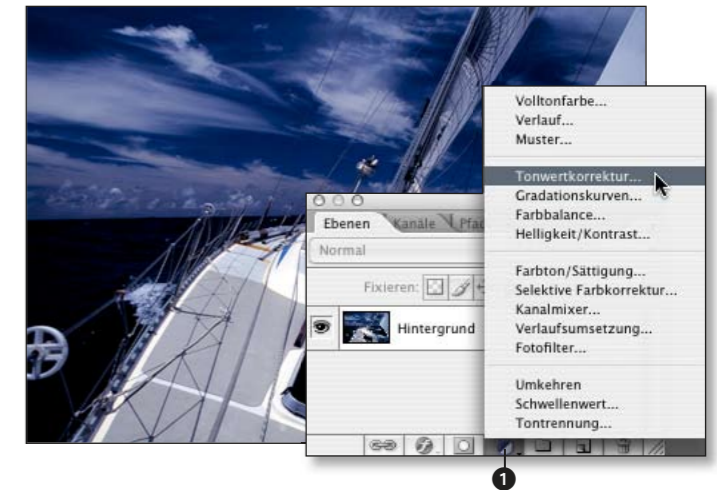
Volltonfarbe...
Verlauf...
Muster...

Tonwertkorrektur...
Gradationskurven...
Farbbalance...
Helligkeit/Kontrast...

Farbton/Sättigung...
Selektive Farbkorrektur...
Kanalmixer...
Verlaufsumsetzung...
Fotofilter...

Umkehren
Schwellenwert...
Tontrennung...

Ebenen Kanäle Pfa

Normal

Fixieren:

Hintergrund

1